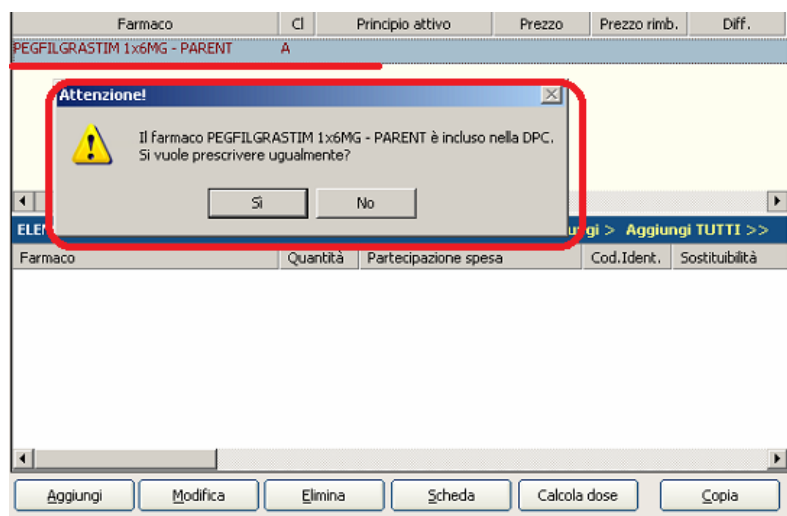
| Farmaco | Cl | Principio attivo | Prezzo | Prezzo rimb. | Diff. |
|---|---|---|---|---|---|
| PEGFILGRASTIM 1x6MG - PARENT | A | | | | |

Attenzione!

Il farmaco PEGFILGRASTIM 1x6MG - PARENT è incluso nella DPC.
Si vuole prescrivere ugualmente?

Si No

ELE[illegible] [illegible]ngi > Aggiungi TUTTI >>

| Farmaco | Quantità | Partecipazione spesa | Cod.Ident. | Sostituibilità |
|---|---|---|---|---|

Aggiungi Modifica Elimina Scheda Calcola dose Copia